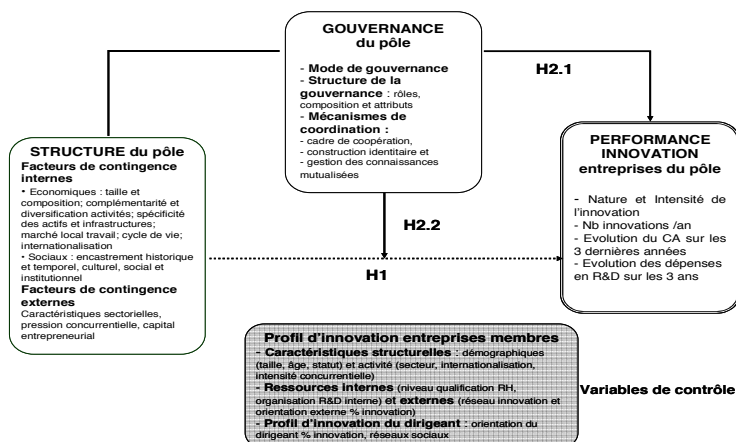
GOUVERNANCE du pôle

- Mode de gouvernance
- Structure de la gouvernance : rôles, composition et attributs
- Mécanismes de coordination :
- cadre de coopération,
- construction identitaire et
- gestion des connaissances mutualisées

H2.1

STRUCTURE du pôle
Facteurs de contingence internes
• Economiques : taille et composition; complémentarité et diversification activités; spécificité des actifs et infrastructures; marché local travail; cycle de vie; internationalisation
• Sociaux : encastrement historique et temporel, culturel, social et institutionnel
Facteurs de contingence externes
Caractéristiques sectorielles, pression concurrentielle, capital entrepreneurial

H2.2

H1

PERFORMANCE INNOVATION entreprises du pôle

- Nature et Intensité de l'innovation
- Nb innovations /an
- Evolution du CA sur les 3 dernières années
- Evolution des dépenses en R&D sur les 3 ans

Profil d'innovation entreprises membres
- Caractéristiques structurelles : démographiques (taille, âge, statut) et activité (secteur, internationalisation, intensité concurrentielle)
- Ressources internes (niveau qualification RH, organisation R&D interne) et externes (réseau innovation et orientation externe % innovation)
- Profil d'innovation du dirigeant : orientation du dirigeant % innovation, réseaux sociaux

Variables de contrôle